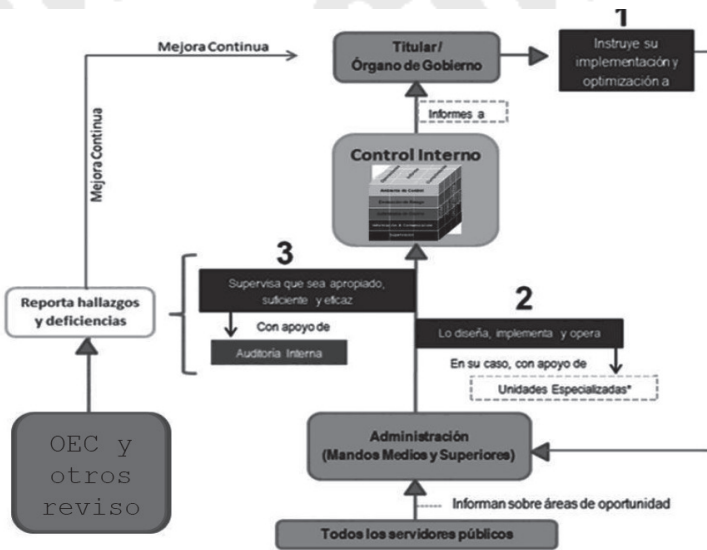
Mejora Continua

Titular/ Órgano de Gobierno

1

Instruye su implementación y optimización a

Mejora Continua

Informes a

Control Interno

Ambiente de Control

Evaluación de Riesgos

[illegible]

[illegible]

Supervisión

3

Supervisa que sea apropiado, suficiente y eficaz

Reporta hallazgos y deficiencias

Con apoyo de

Auditoría Interna

2

Lo diseña, implementa y opera

En su caso, con apoyo de

Unidades Especializadas*

OEC y otros reviso

Administración (Mandos Medios y Superiores)

Informan sobre áreas de oportunidad

Todos los servidores públicos